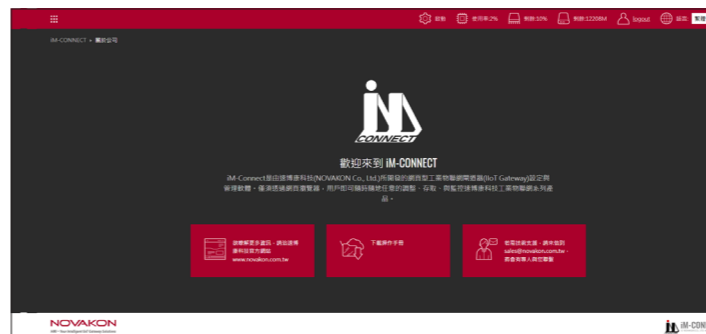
啟動 使用率:2% 剩餘:10% 剩餘:1220BM logout 語言 繁體

iM-CONNECT » 關於公司

CONNECT

歡迎來到 iM-CONNECT

iM-Connect是由捷博通科技(NOVAKON Co., Ltd.)所開發的網頁型工業物聯網閘道器(IIoT Gateway)設定與管理軟體。僅須透過網頁瀏覽器，用戶即可隨時隨地任意的調整、存取，與監控捷博通科技工業物聯網系列產品。

瞭解更多資訊，請由捷博通科技官方網站 www.novakon.com.tw

下載操作手冊

若需技術支援，請來信到 sales@novakon.com.tw，將會有專人與您聯繫

NOVAKON

iM-CONNECT